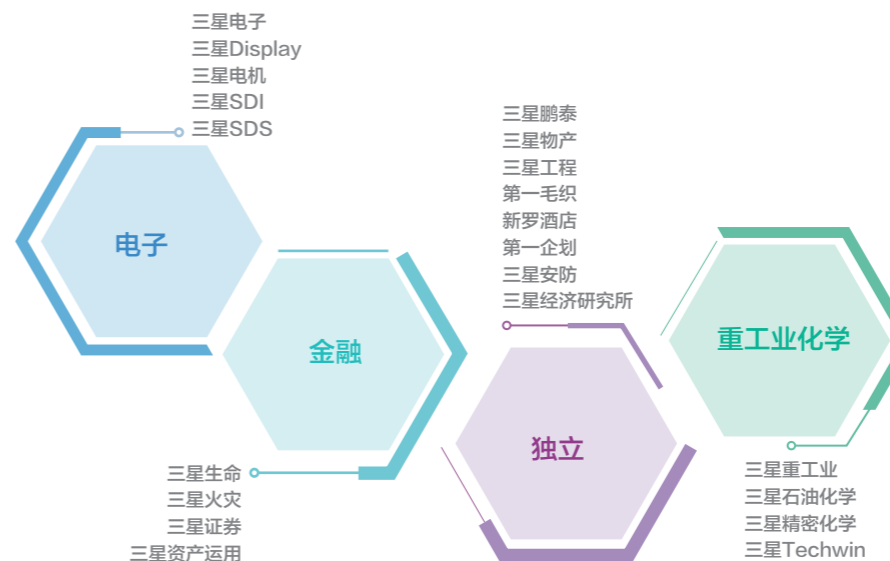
三星电子
三星Display
三星电机
三星SDI
三星SDS

电子

金融

三星生命
三星火灾
三星证券
三星资产运用

三星鹏泰
三星物产
三星工程
第一毛织
新罗酒店
第一企划
三星安防
三星经济研究所

独立

重工业化学

三星重工业
三星石油化学
三星精密化学
三星Techwin